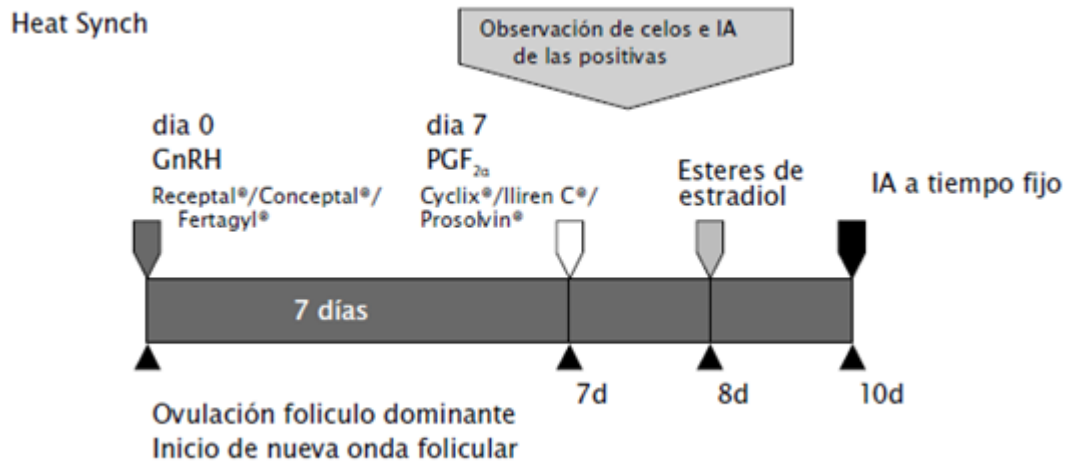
Heat Synch

Observación de celos e IA de las positivas

dia 0
GnRH
Receptal®/Conceptal®/ Fertagyl®

dia 7
$PGF_{2\alpha}$
Cyclix®/Iliren C®/ Prosolvin®

Esteres de estradiol

IA a tiempo fijo

7 días

7d

8d

10d

Ovulación foliculo dominante
Inicio de nueva onda folicular